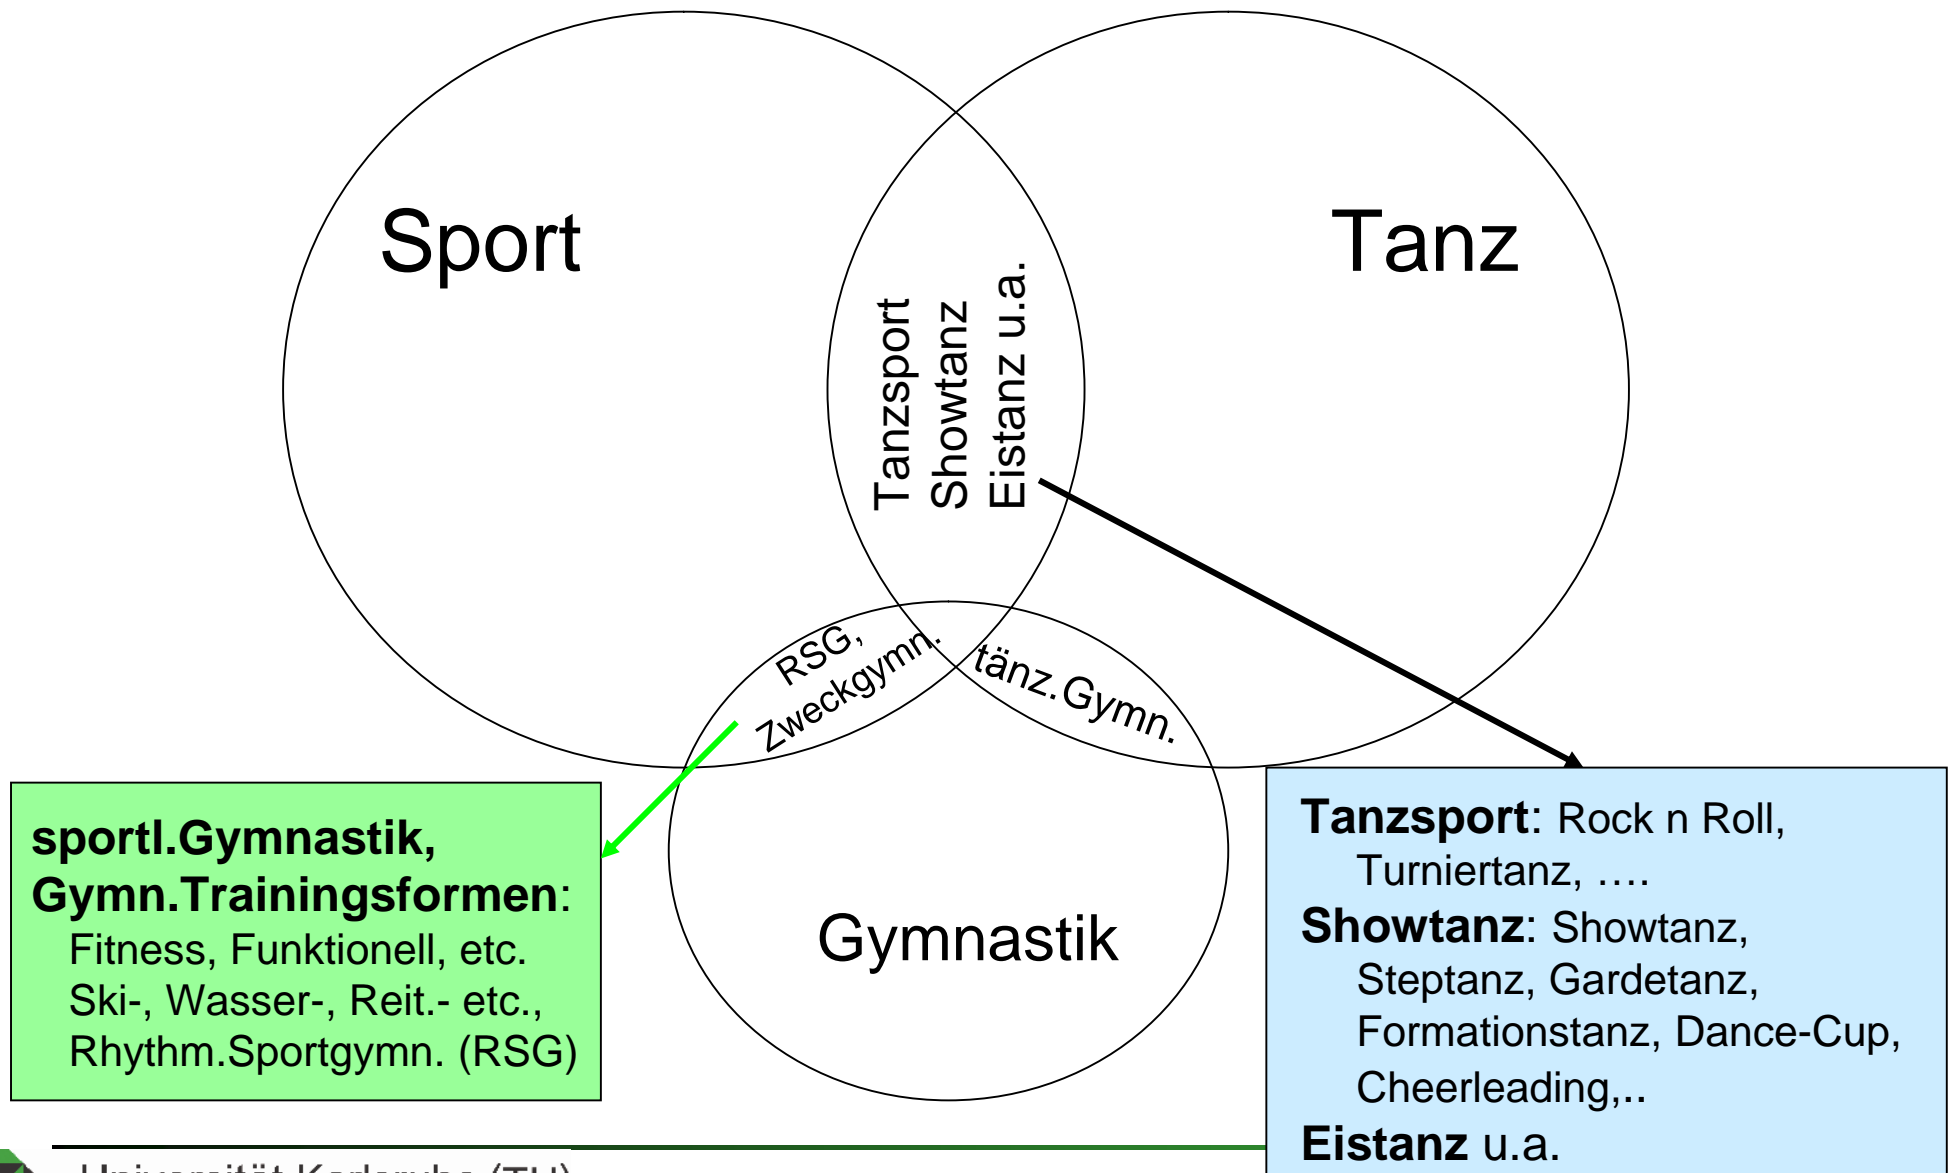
Sport

Tanz

Tanzsport
Showtanz
Eistanz u.a.

RSG,
Zweckgymn.

tänz.Gymn.

Gymnastik

**sportl.Gymnastik, Gymn.Trainingsformen**: Fitness, Funktionell, etc. Ski-, Wasser-, Reit.- etc., Rhythm.Sportgymn. (RSG)

**Tanzsport**: Rock n Roll, Turniertanz, ….
**Showtanz**: Showtanz, Steptanz, Gardetanz, Formationstanz, Dance-Cup, Cheerleading,..
**Eistanz** u.a.

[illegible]